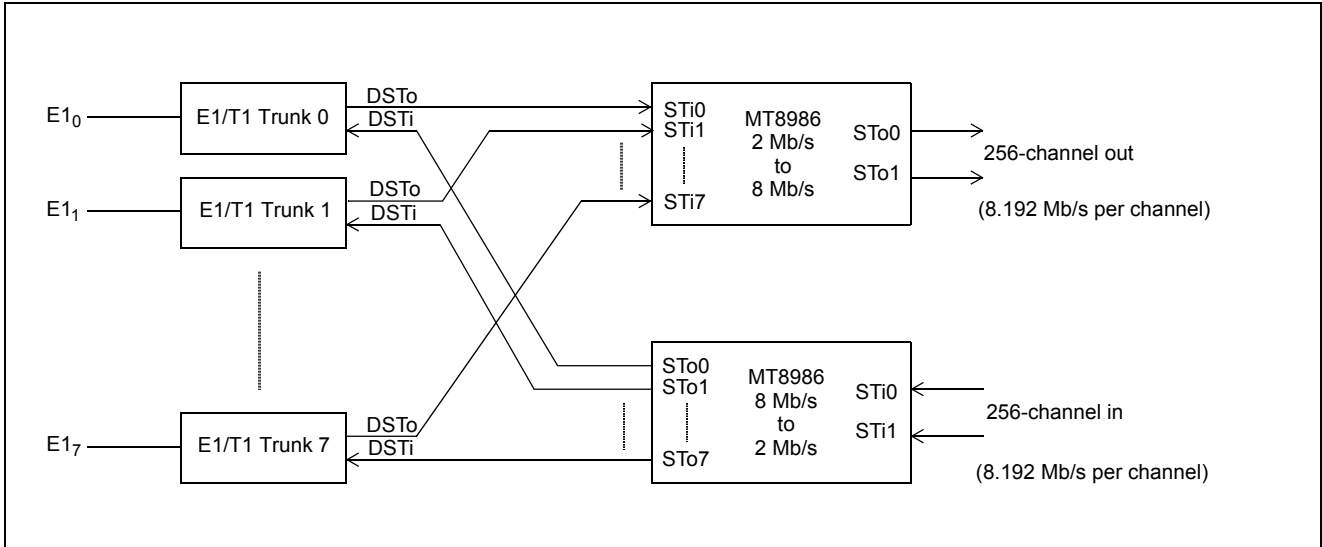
$E1_0$ E1/T1 Trunk 0 DSTo DSTi

$E1_1$ E1/T1 Trunk 1 DSTo DSTi

$E1_7$ E1/T1 Trunk 7 DSTo DSTi

STi0 STi1 STi7 MT8986 2 Mb/s to 8 Mb/s STo0 STo1

256-channel out

(8.192 Mb/s per channel)

STo0 STo1 STo7 MT8986 8 Mb/s to 2 Mb/s STi0 STi1

256-channel in

(8.192 Mb/s per channel)